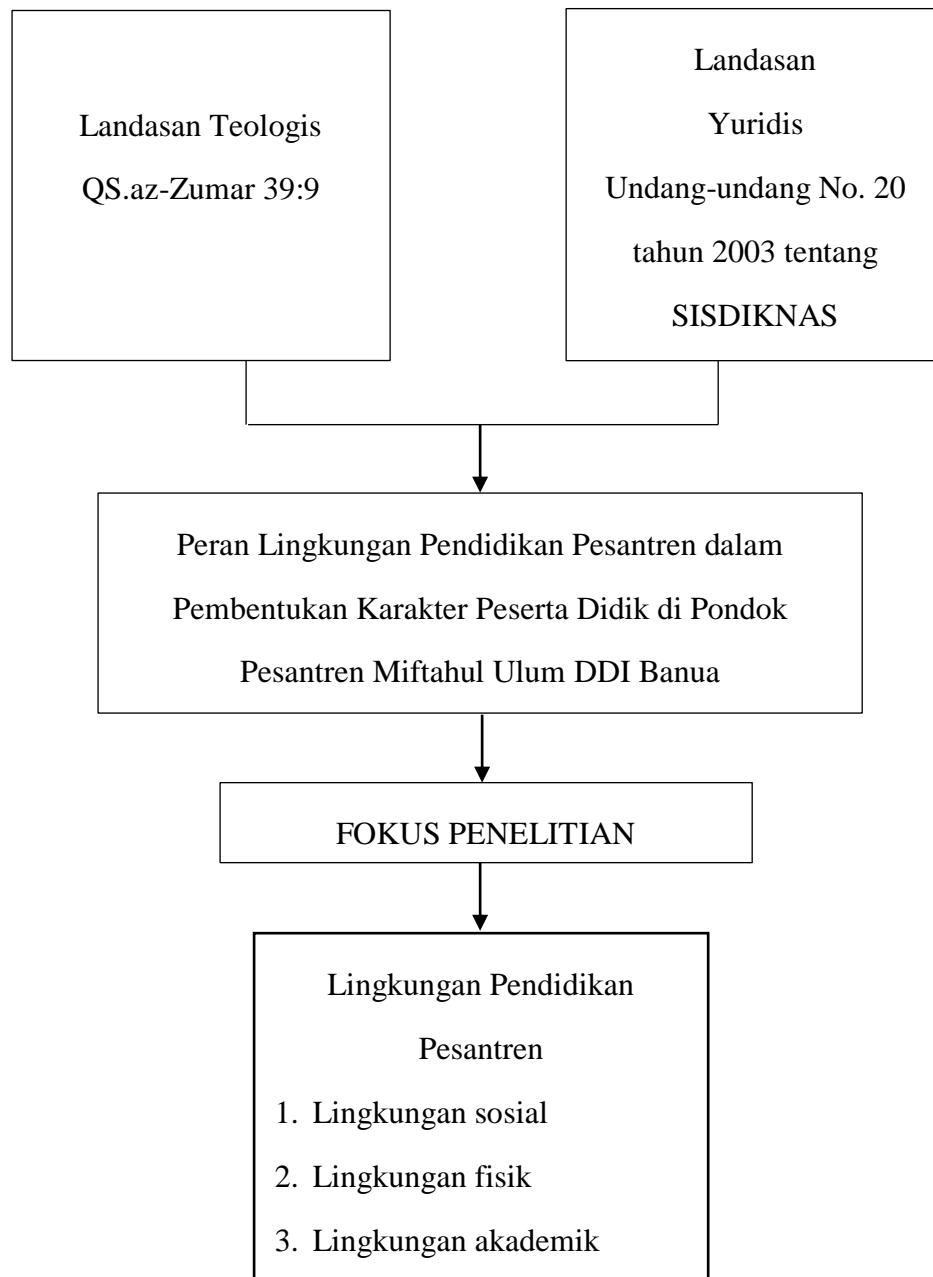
Landasan Teologis
QS.az-Zumar 39:9

Landasan
Yuridis
Undang-undang No. 20
tahun 2003 tentang
SISDIKNAS

Peran Lingkungan Pendidikan Pesantren dalam Pembentukan Karakter Peserta Didik di Pondok Pesantren Miftahul Ulum DDI Banua

FOKUS PENELITIAN

Lingkungan Pendidikan Pesantren

1. Lingkungan sosial
2. Lingkungan fisik
3. Lingkungan akademik